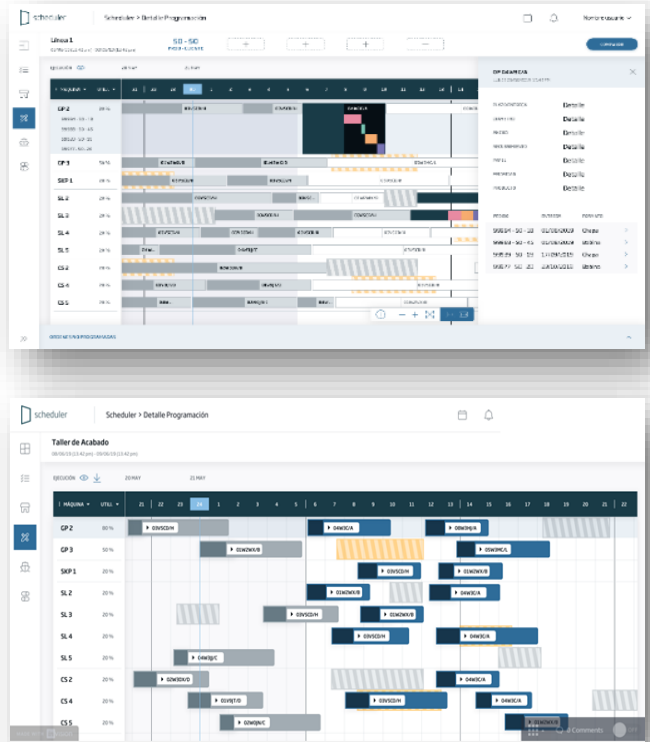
scheduler

Scheduler > Detalle Programación

Nombre usuario

Línea 1

SO - SO

GP 2
SKP 1
SL 2
SL 3
SL 4
SL 5
CS 2
CS 4
CS 5

GP 3

Detalle
Detalle
Detalle
Detalle
Detalle
Detalle
Detalle

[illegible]

scheduler

Scheduler > Detalle Programación

Taller de Acabado

EJECUCIÓN

20 MAY

21 MAY

MÁQUINA

UTIL.

21 22 23 24 1 2 3 4 5 6 7 8 9 10 11 12 13 14 15 16 17 18 19 20 21 22

GP 2
80 %
GP 3
50 %
SKP 1
SL 2
SL 3
SL 4
SL 5
CS 2
CS 4
CS 5

03VSCD/H
04W3C/A
03W3D/H
03W2WX/B
03W3C/L
03VSCD/H
03W2WX/B
03W2WX/B
03W3C/A
03VSCD/H
03W2WX/B
03VSCD/H
03W2WX/B
04W3C/A
04W3D/C
02W3CD/D
04W3C/A
03VRJT/D
03W3C/A
04W3D/C

Comments